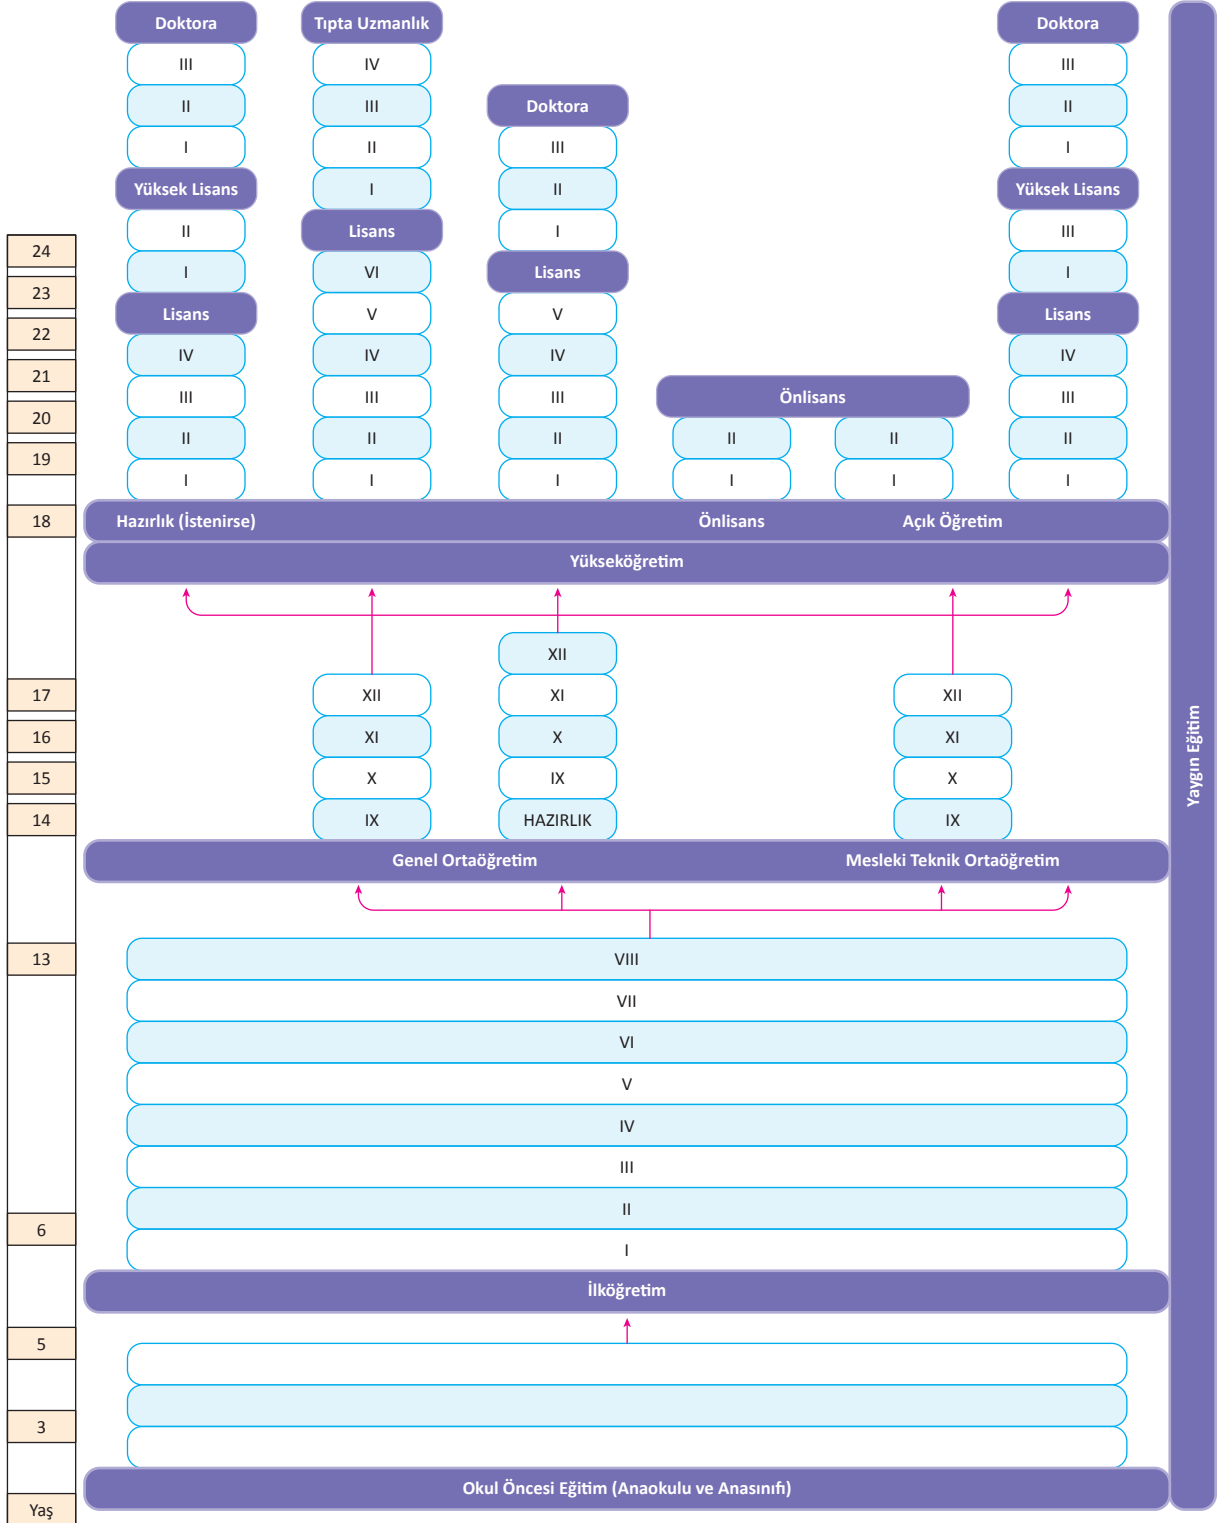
Doktora
III
II
I
Yüksek Lisans
II
I
Lisans
IV
III
II
I

Tıpta Uzmanlık
IV
III
II
I
Lisans
VI
V
IV
III
II
I

Doktora
III
II
I
Lisans
V
IV
III
II
I

Önlisans
II
I
II
I

Doktora
III
II
I
Yüksek Lisans
III
I
Lisans
IV
III
II
I

24
23
22
21
20
19
18

Hazırlık (İstenirse) Önlisans Açık Öğretim

Yükseköğretim

XII
17 XII XI XII
16 XI X XI
15 X IX X
14 IX HAZIRLIK IX

Genel Ortaöğretim Mesleki Teknik Ortaöğretim

13 VIII
VII
VI
V
IV
III
II
6 I

İlköğretim

5
3

Okul Öncesi Eğitim (Anaokulu ve Anasınıfı)

Yaş

Yaygın Eğitim